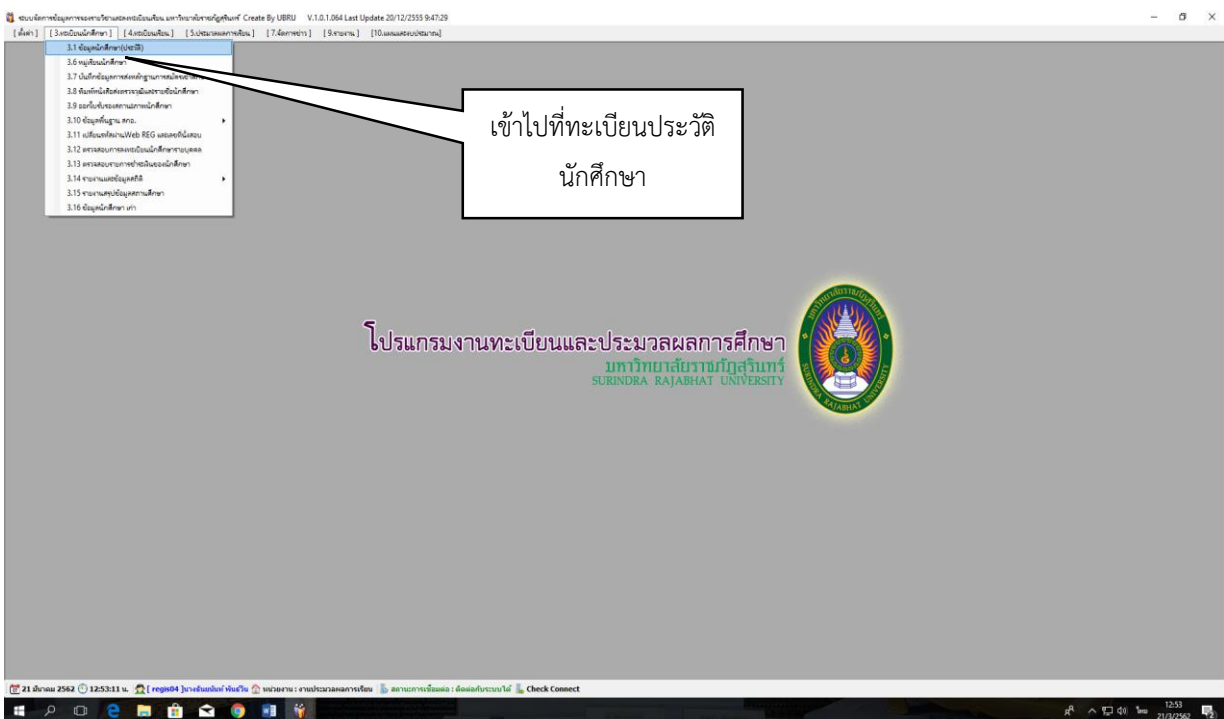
ระบบจัดการข้อมูลการของงานวิชาการและทะเบียนเรียน มหาวิทยาลัยราชภัฏสุรินทร์ Create By UBRU V.1.0.1.064 Last Update 20/12/2555 9:47:29

[ตั้งค่า] [3.ทะเบียนนักศึกษา] [4.ทะเบียนเรียน] [5.ประมวลผลการเรียน] [7.จัดการข่าว] [9.รายงาน] [10.แผนและงบประมาณ]

3.1 ข้อมูลนักศึกษา(ประวัติ)
3.6 หมู่เรียนนักศึกษา
3.7 บันทึกข้อมูลการส่งหลักฐานการสมัครเข้า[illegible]
3.8 พิมพ์หนังสือส่งตรวจวุฒิและรายชื่อนักศึกษา
3.9 ออกใบรับรองสถานภาพนักศึกษา
3.10 ข้อมูลพื้นฐาน สกอ.
3.11 เปลี่ยนรหัสผ่าน Web REG และลงชื่อเข้าสอบ
3.12 ตรวจสอบการลงทะเบียนนักศึกษารายบุคคล
3.13 ตรวจสอบรายการชำระเงินของนักศึกษา
3.14 รายงานและข้อมูลสถิติ
3.15 รายงานสรุปข้อมูลสถานศึกษา
3.16 ข้อมูลนักศึกษา เก่า

เข้าไปที่ทะเบียนประวัติ นักศึกษา

โปรแกรมงานทะเบียนและประมวลผลการศึกษา
มหาวิทยาลัยราชภัฏสุรินทร์
SURINDRA RAJABHAT UNIVERSITY

SURINDRA RAJABHAT UNIVERSITY

21 มีนาคม 2562 12:53:11 น. [regis04 ]นางจันทร์นภา พันธ์วิน หน่วยงาน : งานประมวลผลการเรียน สถานะการเชื่อมต่อ : ติดต่อกับระบบได้ Check Connect

12:53
21/3/2562